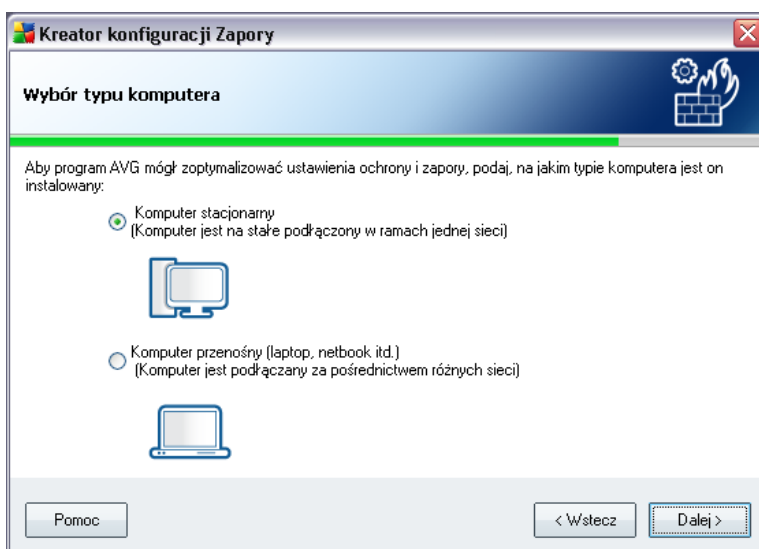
Kreator konfiguracji Zapory

Wybór typu komputera

Aby program AVG mógł zoptymalizować ustawienia ochrony i zapory, podaj, na jakim typie komputera jest on instalowany:

Komputer stacjonarny
(Komputer jest na stałe podłączony w ramach jednej sieci)

Komputer przenośny (laptop, netbook itd.)
(Komputer jest podłączany za pośrednictwem różnych sieci)

Pomoc

< Wstecz

Dalej >